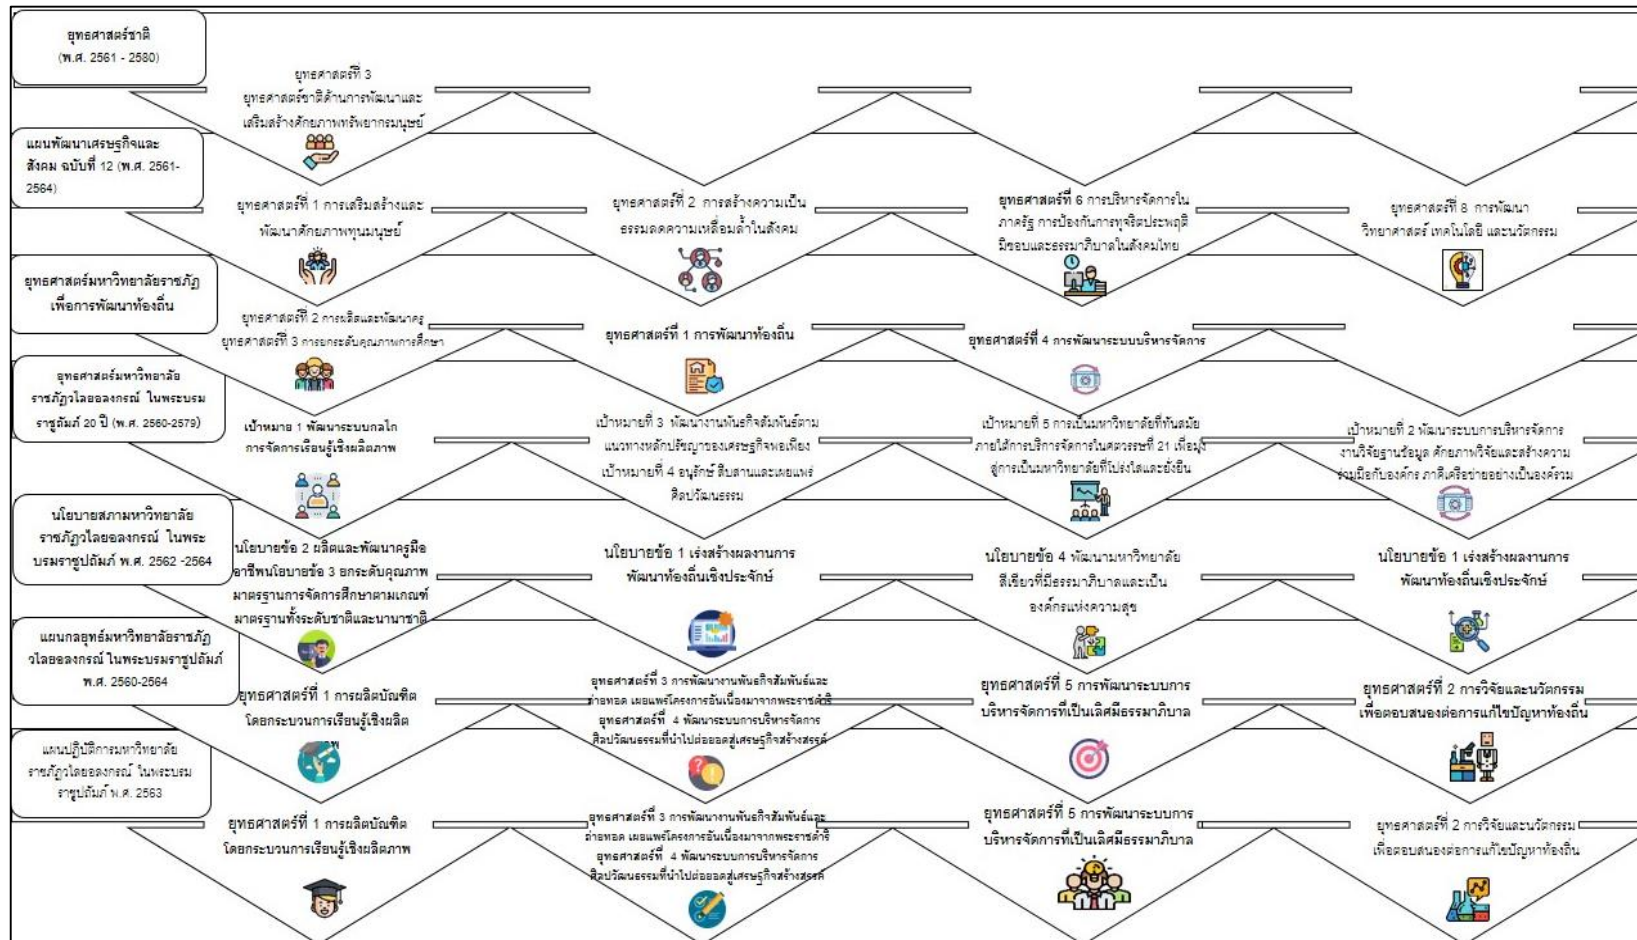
ยุทธศาสตร์ชาติ (พ.ศ. 2561 - 2580)

ยุทธศาสตร์ที่ 3 ยุทธศาสตร์ชาติด้านการพัฒนาและเสริมสร้างศักยภาพทรัพยากรมนุษย์

แผนพัฒนาเศรษฐกิจและสังคม ฉบับที่ 12 (พ.ศ. 2561-2564)

ยุทธศาสตร์ที่ 1 การเสริมสร้างและพัฒนาศักยภาพทุนมนุษย์

ยุทธศาสตร์ที่ 2 การสร้างความเป็นธรรมลดความเหลื่อมล้ำในสังคม

ยุทธศาสตร์ที่ 6 การบริหารจัดการในภาครัฐ การป้องกันการทุจริตประพฤติมิชอบและธรรมาภิบาลในสังคมไทย

ยุทธศาสตร์ที่ 8 การพัฒนาวิทยาศาสตร์ เทคโนโลยี และนวัตกรรม

ยุทธศาสตร์มหาวิทยาลัยราชภัฏเพื่อการพัฒนาท้องถิ่น

ยุทธศาสตร์ที่ 2 การผลิตและพัฒนาครู
ยุทธศาสตร์ที่ 3 การยกระดับคุณภาพการศึกษา

ยุทธศาสตร์ที่ 1 การพัฒนาท้องถิ่น

ยุทธศาสตร์ที่ 4 การพัฒนาระบบบริหารจัดการ

ยุทธศาสตร์มหาวิทยาลัยราชภัฏวไลยอลงกรณ์ ในพระบรมราชูปถัมภ์ 20 ปี (พ.ศ. 2560-2579)

เป้าหมาย 1 พัฒนาระบบกลไกการจัดการเรียนรู้เชิงผลิตภาพ

เป้าหมายที่ 3 พัฒนางานพันธกิจสัมพันธ์ตามแนวทางหลักปรัชญาของเศรษฐกิจพอเพียง
เป้าหมายที่ 4 อนุรักษ์ สืบสานและเผยแพร่ศิลปวัฒนธรรม

เป้าหมายที่ 5 การเป็นมหาวิทยาลัยที่ทันสมัยภายใต้การบริหารจัดการในศตวรรษที่ 21 เพื่อมุ่งสู่การเป็นมหาวิทยาลัยที่โปร่งใสและยั่งยืน

เป้าหมายที่ 2 พัฒนาระบบการบริหารจัดการงานวิจัยฐานข้อมูล ศักยภาพวิจัยและสร้างความร่วมมือกับองค์กร ภาคีเครือข่ายอย่างเป็นองค์รวม

นโยบายสภามหาวิทยาลัยราชภัฏวไลยอลงกรณ์ ในพระบรมราชูปถัมภ์ พ.ศ. 2562 -2564

นโยบายข้อ 2 ผลิตและพัฒนาครูมืออาชีพนโยบายข้อ 3 ยกระดับคุณภาพมาตรฐานการจัดการศึกษาตามเกณฑ์มาตรฐานทั้งระดับชาติและนานาชาติ

นโยบายข้อ 1 เร่งสร้างผลงานการพัฒนาท้องถิ่นเชิงประจักษ์

นโยบายข้อ 4 พัฒนามหาวิทยาลัยสีเขียวที่มีธรรมาภิบาลและเป็นองค์กรแห่งความสุข

นโยบายข้อ 1 เร่งสร้างผลงานการพัฒนาท้องถิ่นเชิงประจักษ์

แผนกลยุทธ์มหาวิทยาลัยราชภัฏวไลยอลงกรณ์ ในพระบรมราชูปถัมภ์ พ.ศ. 2560-2564

ยุทธศาสตร์ที่ 1 การผลิตบัณฑิตโดยกระบวนการเรียนรู้เชิงผลิต

ยุทธศาสตร์ที่ 3 การพัฒนางานพันธกิจสัมพันธ์และถ่ายทอด เผยแพร่โครงการอันเนื่องมาจากพระราชดำริ
ยุทธศาสตร์ที่ 4 พัฒนาระบบการบริหารจัดการศิลปวัฒนธรรมที่นำไปต่อยอดสู่เศรษฐกิจสร้างสรรค์

ยุทธศาสตร์ที่ 5 การพัฒนาระบบการบริหารจัดการที่เป็นเลิศมีธรรมาภิบาล

ยุทธศาสตร์ที่ 2 การวิจัยและนวัตกรรมเพื่อตอบสนองต่อการแก้ไขปัญหาท้องถิ่น

แผนปฏิบัติการมหาวิทยาลัยราชภัฏวไลยอลงกรณ์ ในพระบรมราชูปถัมภ์ พ.ศ. 2563

ยุทธศาสตร์ที่ 1 การผลิตบัณฑิตโดยกระบวนการเรียนรู้เชิงผลิตภาพ

ยุทธศาสตร์ที่ 3 การพัฒนางานพันธกิจสัมพันธ์และถ่ายทอด เผยแพร่โครงการอันเนื่องมาจากพระราชดำริ
ยุทธศาสตร์ที่ 4 พัฒนาระบบการบริหารจัดการศิลปวัฒนธรรมที่นำไปต่อยอดสู่เศรษฐกิจสร้างสรรค์

ยุทธศาสตร์ที่ 5 การพัฒนาระบบการบริหารจัดการที่เป็นเลิศมีธรรมาภิบาล

ยุทธศาสตร์ที่ 2 การวิจัยและนวัตกรรมเพื่อตอบสนองต่อการแก้ไขปัญหาท้องถิ่น